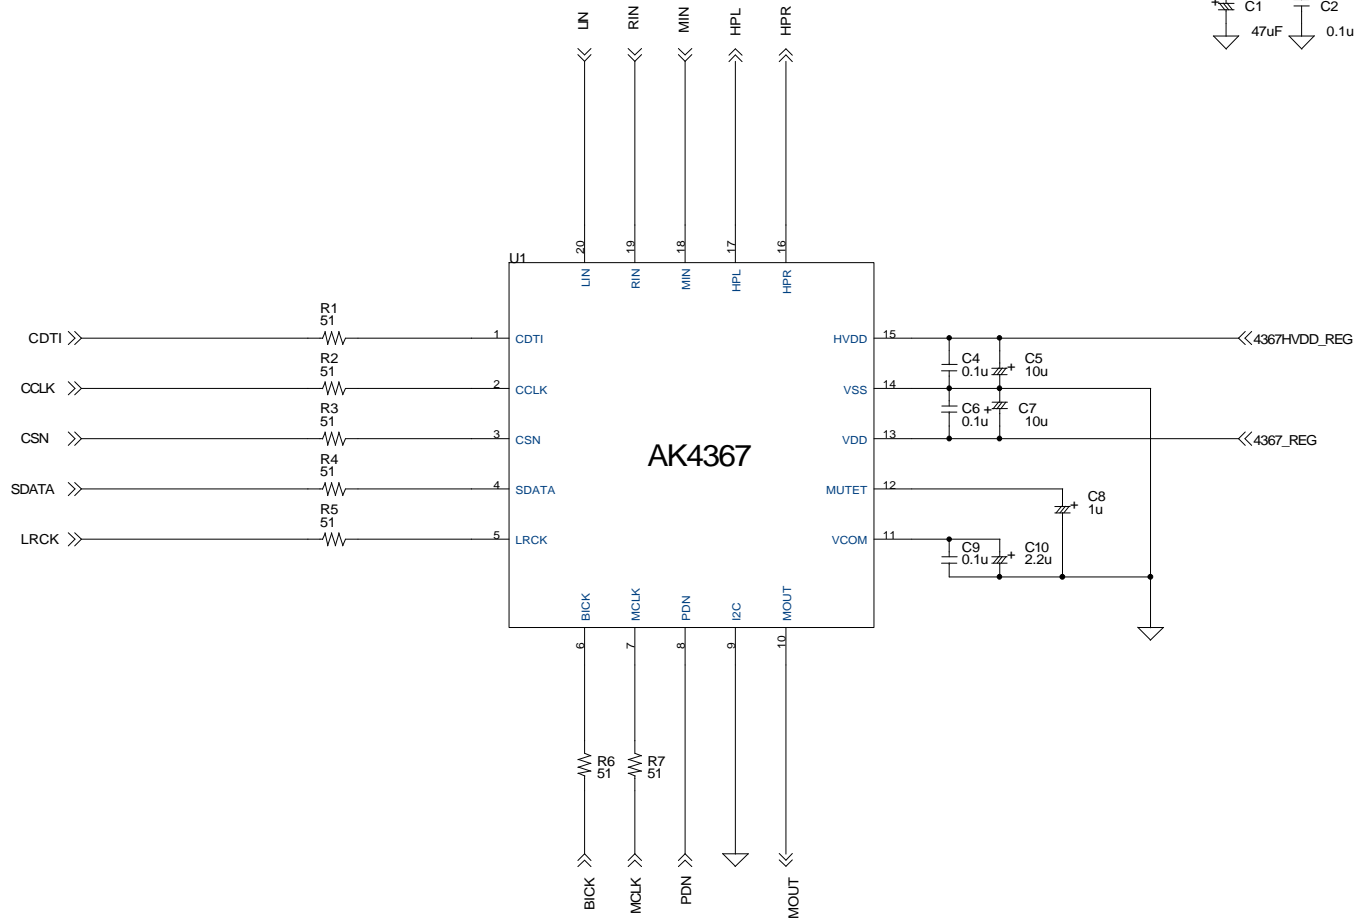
C1
47uF
C2
0.1u

LIN RIN MIN HPL HPR

20 19 18 17 16

U1

LIN RIN MIN HPL HPR

R1
51
CDTI
1 CDTI

R2
51
CCLK
2 CCLK

R3
51
CSN
3 CSN

R4
51
SDATA
4 SDATA

R5
51
LRCK
5 LRCK

AK4367

HVDD 15
4367HVDD_REG
C4
0.1u
C5
10u
VSS 14
C6
0.1u
C7
10u
VDD 13
4367_REG
MUTET 12
C8
1u
VCOM 11
C9
0.1u
C10
2.2u

BICK MCLK PDN I2C MOUT

6 7 8 9 10

R6
51
R7
51

BICK MCLK PDN MOUT